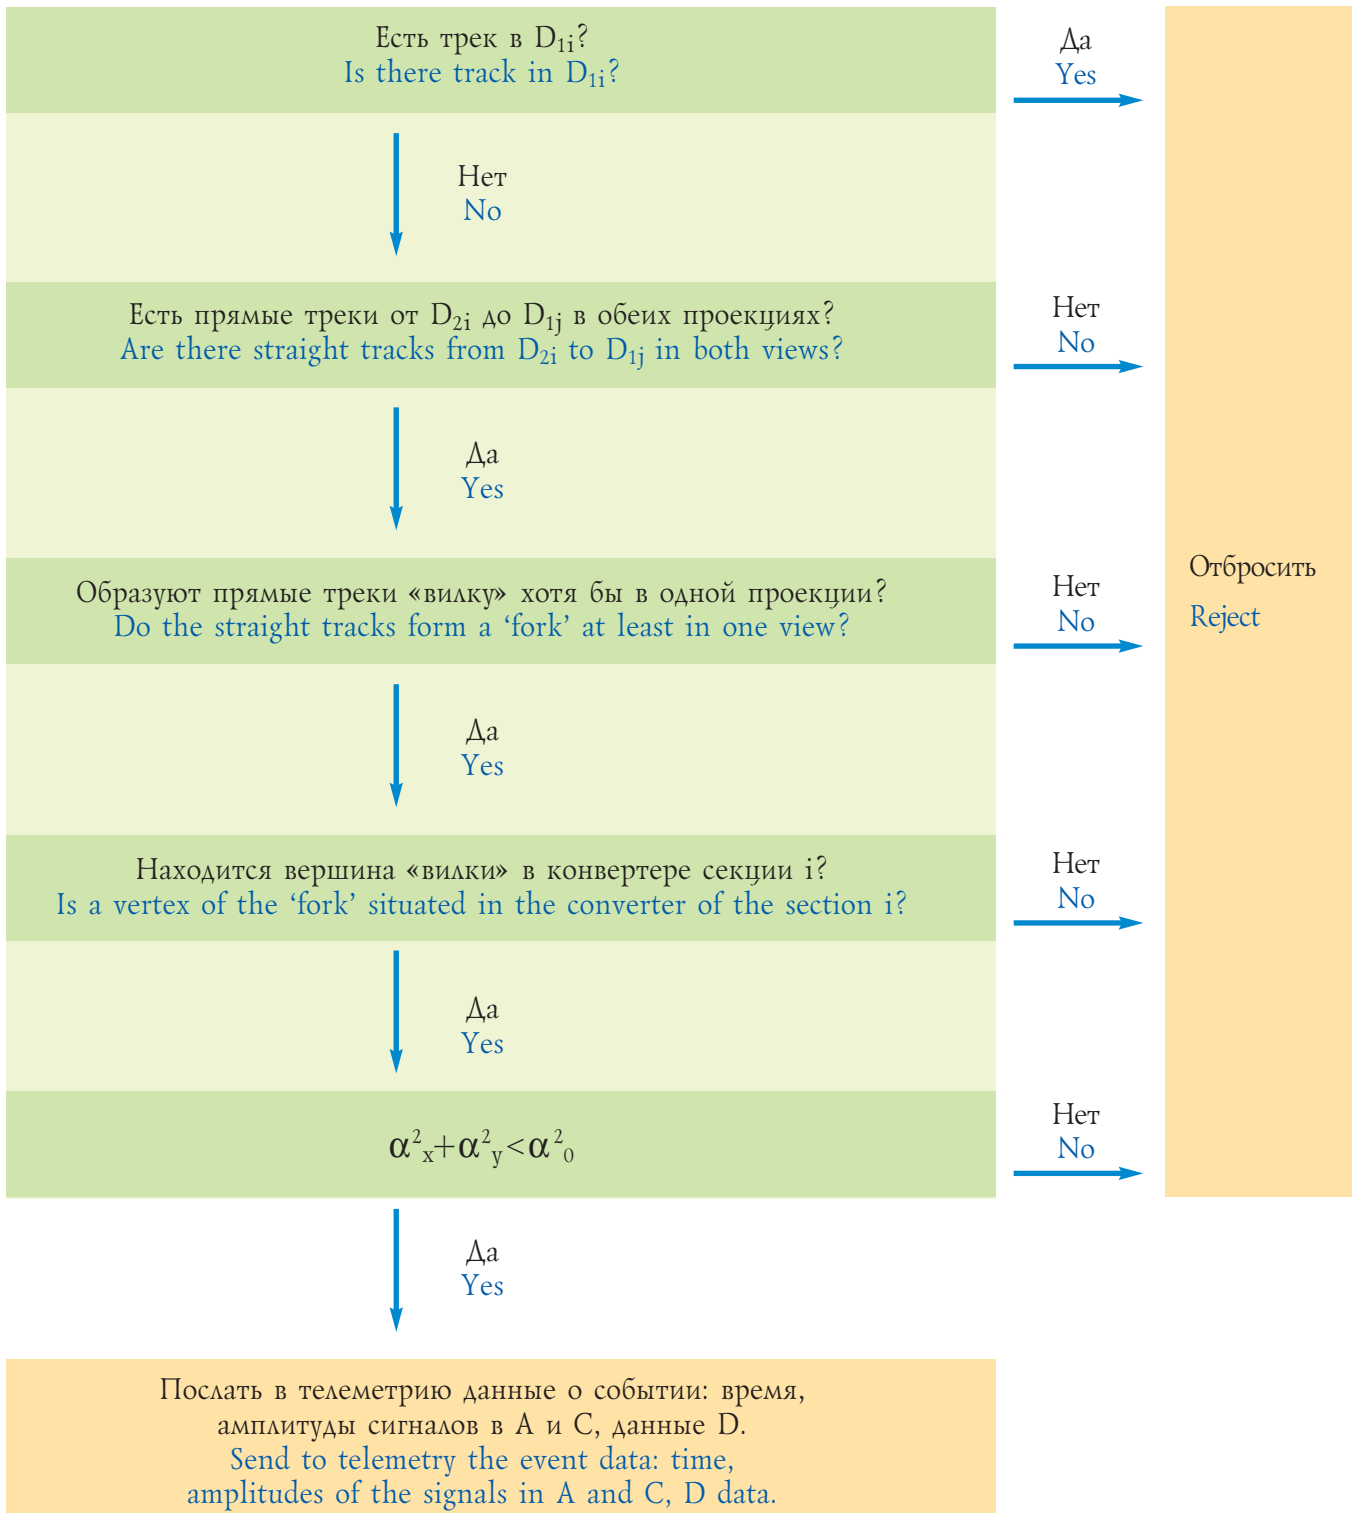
Есть трек в $D_{1i}$?
Is there track in $D_{1i}$?

Да
Yes

Нет
No

Есть прямые треки от $D_{2i}$ до $D_{1j}$ в обеих проекциях?
Are there straight tracks from $D_{2i}$ to $D_{1j}$ in both views?

Нет
No

Да
Yes

Образуют прямые треки «вилку» хотя бы в одной проекции?
Do the straight tracks form a ‘fork’ at least in one view?

Нет
No

Отбросить
Reject

Да
Yes

Находится вершина «вилки» в конвертере секции i?
Is a vertex of the ‘fork’ situated in the converter of the section i?

Нет
No

Да
Yes

$\alpha^2_x+\alpha^2_y<\alpha^2_0$

Нет
No

Да
Yes

Послать в телеметрию данные о событии: время, амплитуды сигналов в A и C, данные D.
Send to telemetry the event data: time, amplitudes of the signals in A and C, D data.